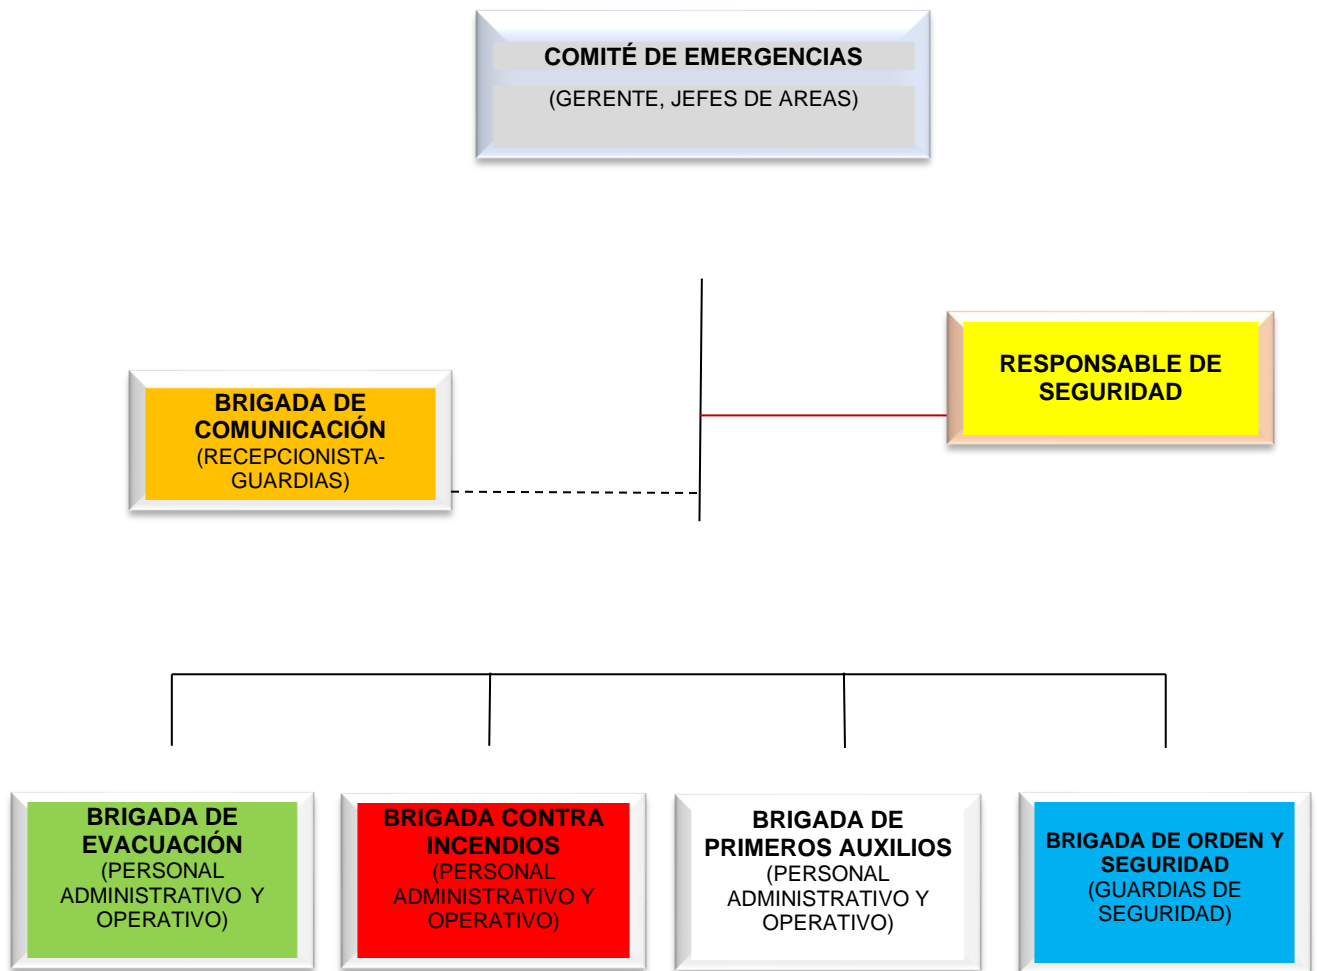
COMITÉ DE EMERGENCIAS
(GERENTE, JEFES DE AREAS)

RESPONSABLE DE SEGURIDAD

BRIGADA DE COMUNICACIÓN
(RECEPCIONISTA-GUARDIAS)

BRIGADA DE EVACUACIÓN
(PERSONAL ADMINISTRATIVO Y OPERATIVO)

BRIGADA CONTRA INCENDIOS
(PERSONAL ADMINISTRATIVO Y OPERATIVO)

BRIGADA DE PRIMEROS AUXILIOS
(PERSONAL ADMINISTRATIVO Y OPERATIVO)

BRIGADA DE ORDEN Y SEGURIDAD
(GUARDIAS DE SEGURIDAD)